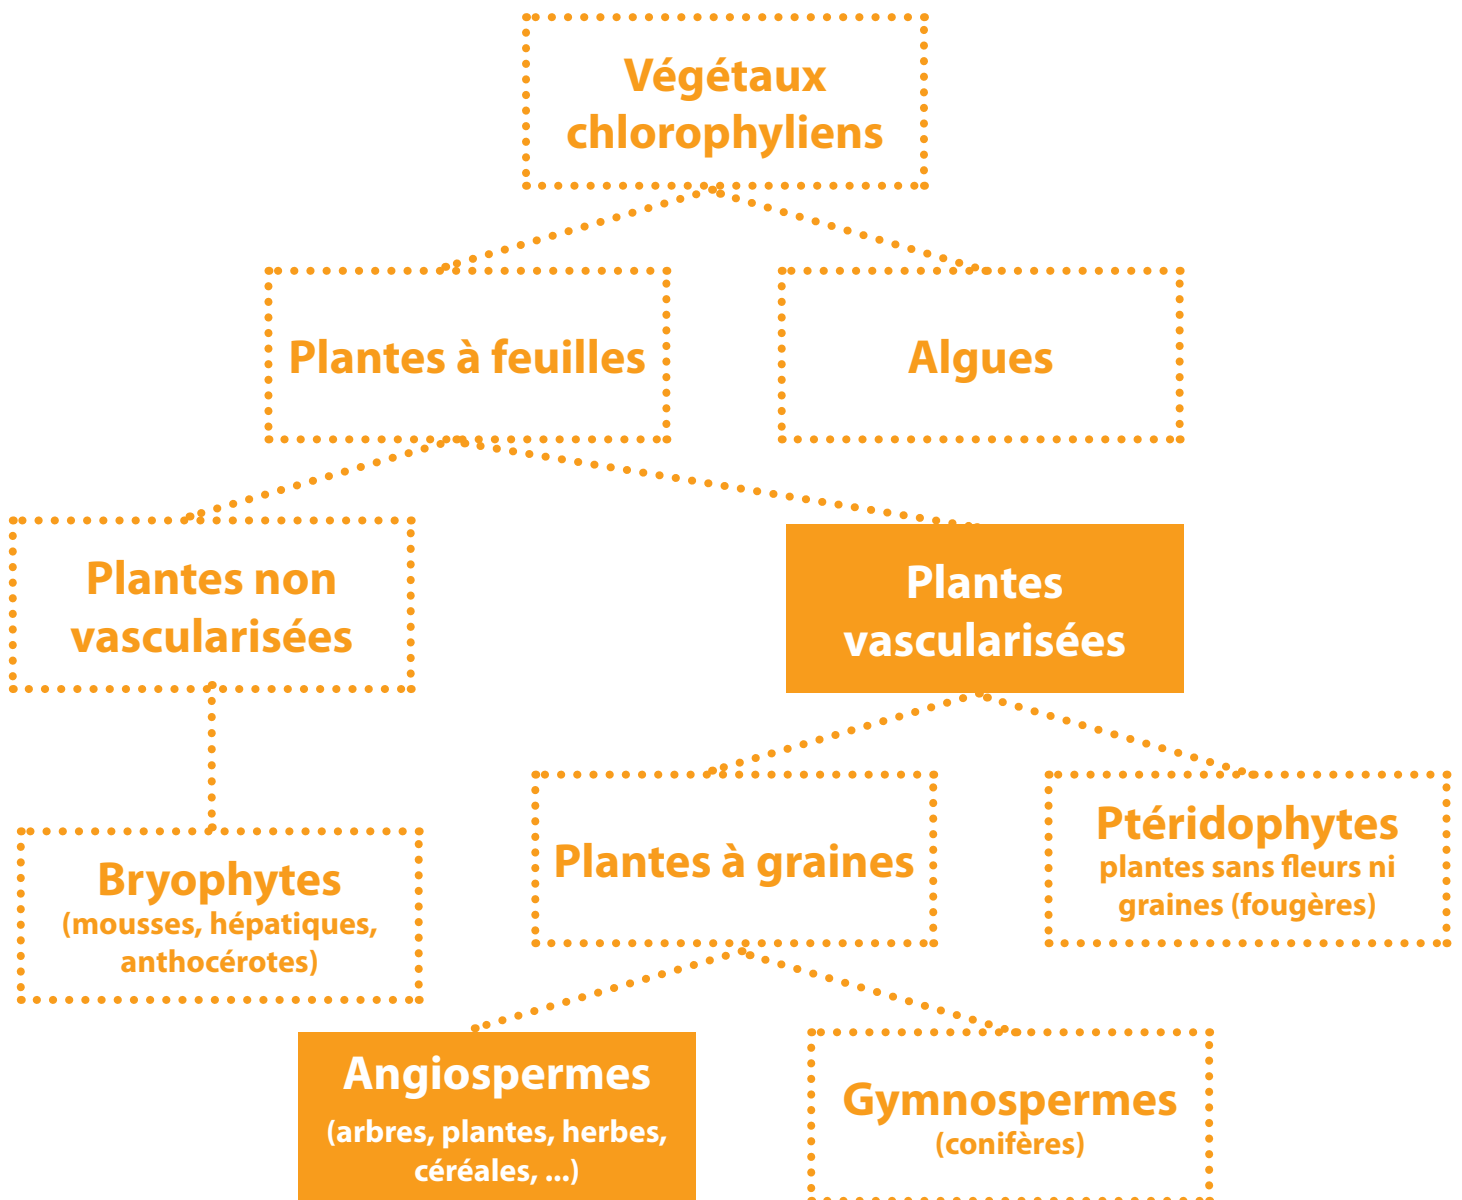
Végétaux chlorophyliens

Plantes à feuilles

Algues

Plantes non vascularisées

Plantes vascularisées

Bryophytes
(mousses, hépatiques, anthocérotes)

Plantes à graines

Ptéridophytes
plantes sans fleurs ni graines (fougères)

Angiospermes
(arbres, plantes, herbes, céréales, ...)

Gymnospermes
(conifères)